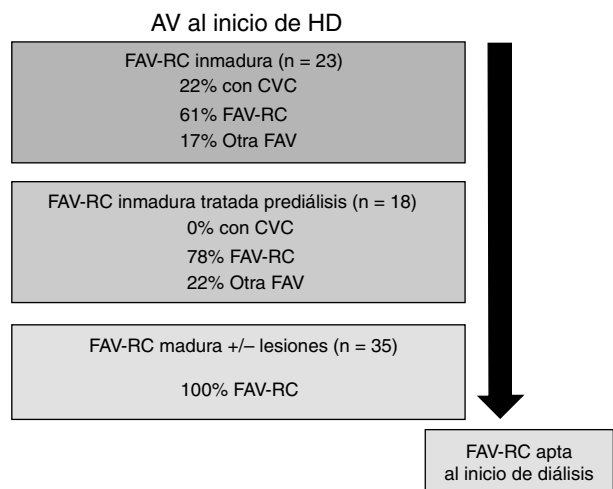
AV al inicio de HD

FAV-RC inmadura (n = 23)
22% con CVC
61% FAV-RC
17% Otra FAV

FAV-RC inmadura tratada prediálisis (n = 18)
0% con CVC
78% FAV-RC
22% Otra FAV

FAV-RC madura +/– lesiones (n = 35)
100% FAV-RC

FAV-RC apta al inicio de diálisis